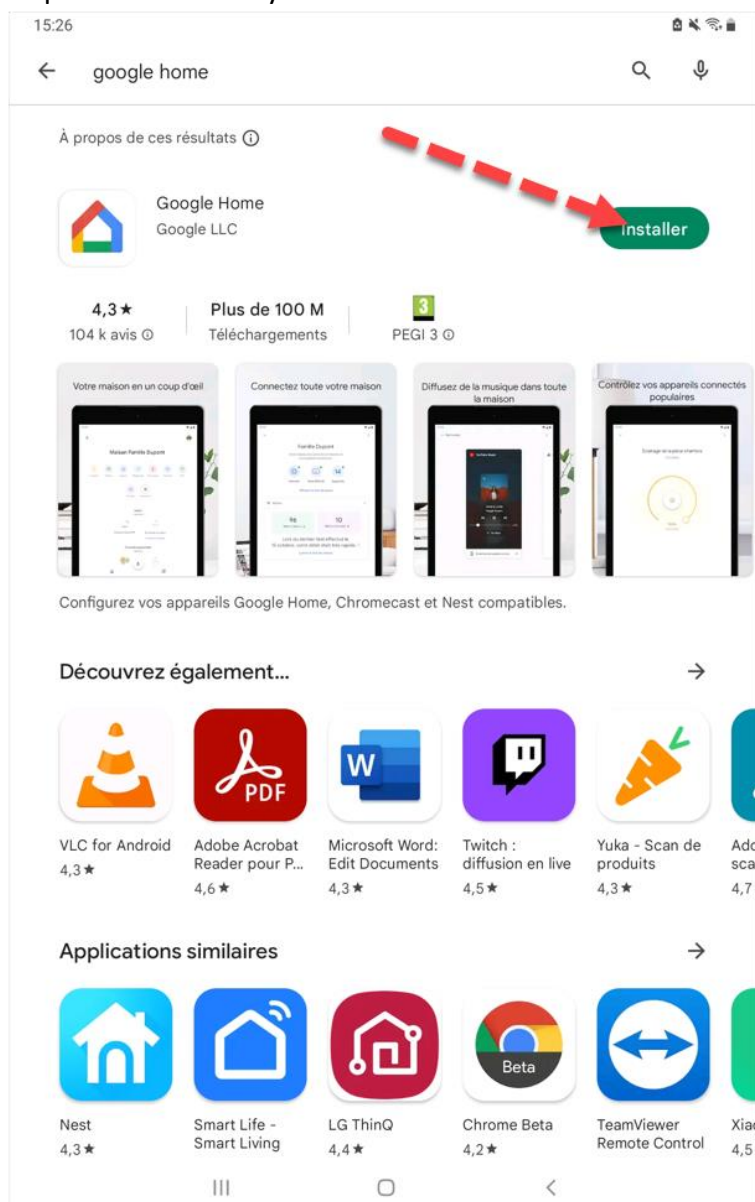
15:26

google home

À propos de ces résultats

Google Home
Google LLC

Installer

4,3★
104 k avis

Plus de 100 M
Téléchargements

3
PEGI 3

Votre maison en un coup d'œil

Connectez toute votre maison

Diffusez de la musique dans toute la maison

Contrôlez vos appareils connectés populaires

Configurez vos appareils Google Home, Chromecast et Nest compatibles.

Découvrez également...

VLC for Android
4,3★

PDF

Adobe Acrobat Reader pour P...
4,6★

W

Microsoft Word: Edit Documents
4,3★

Twitch : diffusion en live
4,5★

Yuka - Scan de produits
4,3★

Ado sca
4,7

Applications similaires

Nest
4,3★

Smart Life - Smart Living

LG ThinQ
4,4★

Beta

Chrome Beta
4,2★

TeamViewer Remote Control

Xiao
4,5